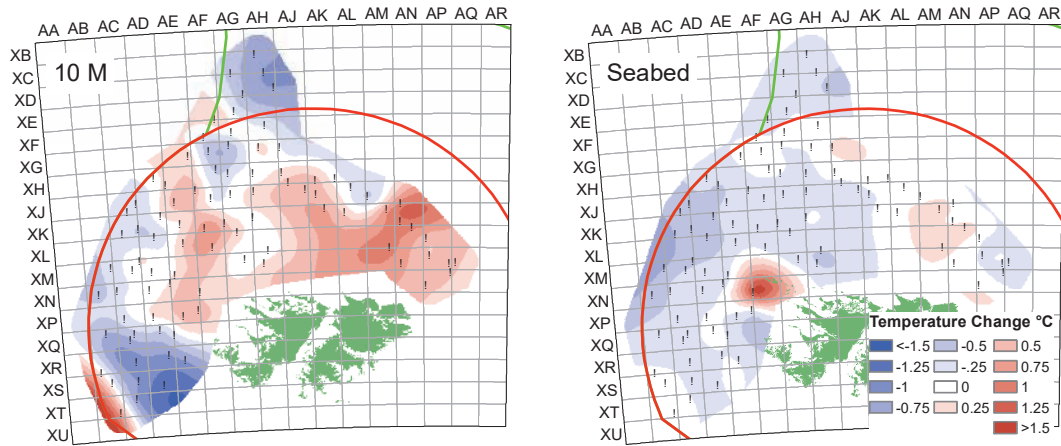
AA AB AC AD AE AF AG AH AJ AK AL AM AN AP AQ AR

XB XC XD XE XF XG XH XJ XK XL XM XN XP XQ XR XS XT XU

10 M

AA AB AC AD AE AF AG AH AJ AK AL AM AN AP AQ AR

XB XC XD XE XF XG XH XJ XK XL XM XN XP XQ XR XS XT XU

Seabed

Temperature Change °C

| | | |
|---|---|---|
| <-1.5 | -0.5 | 0.5 |
| -1.25 | -.25 | 0.75 |
| -1 | 0 | 1 |
| -0.75 | 0.25 | 1.25 |
| | | >1.5 |